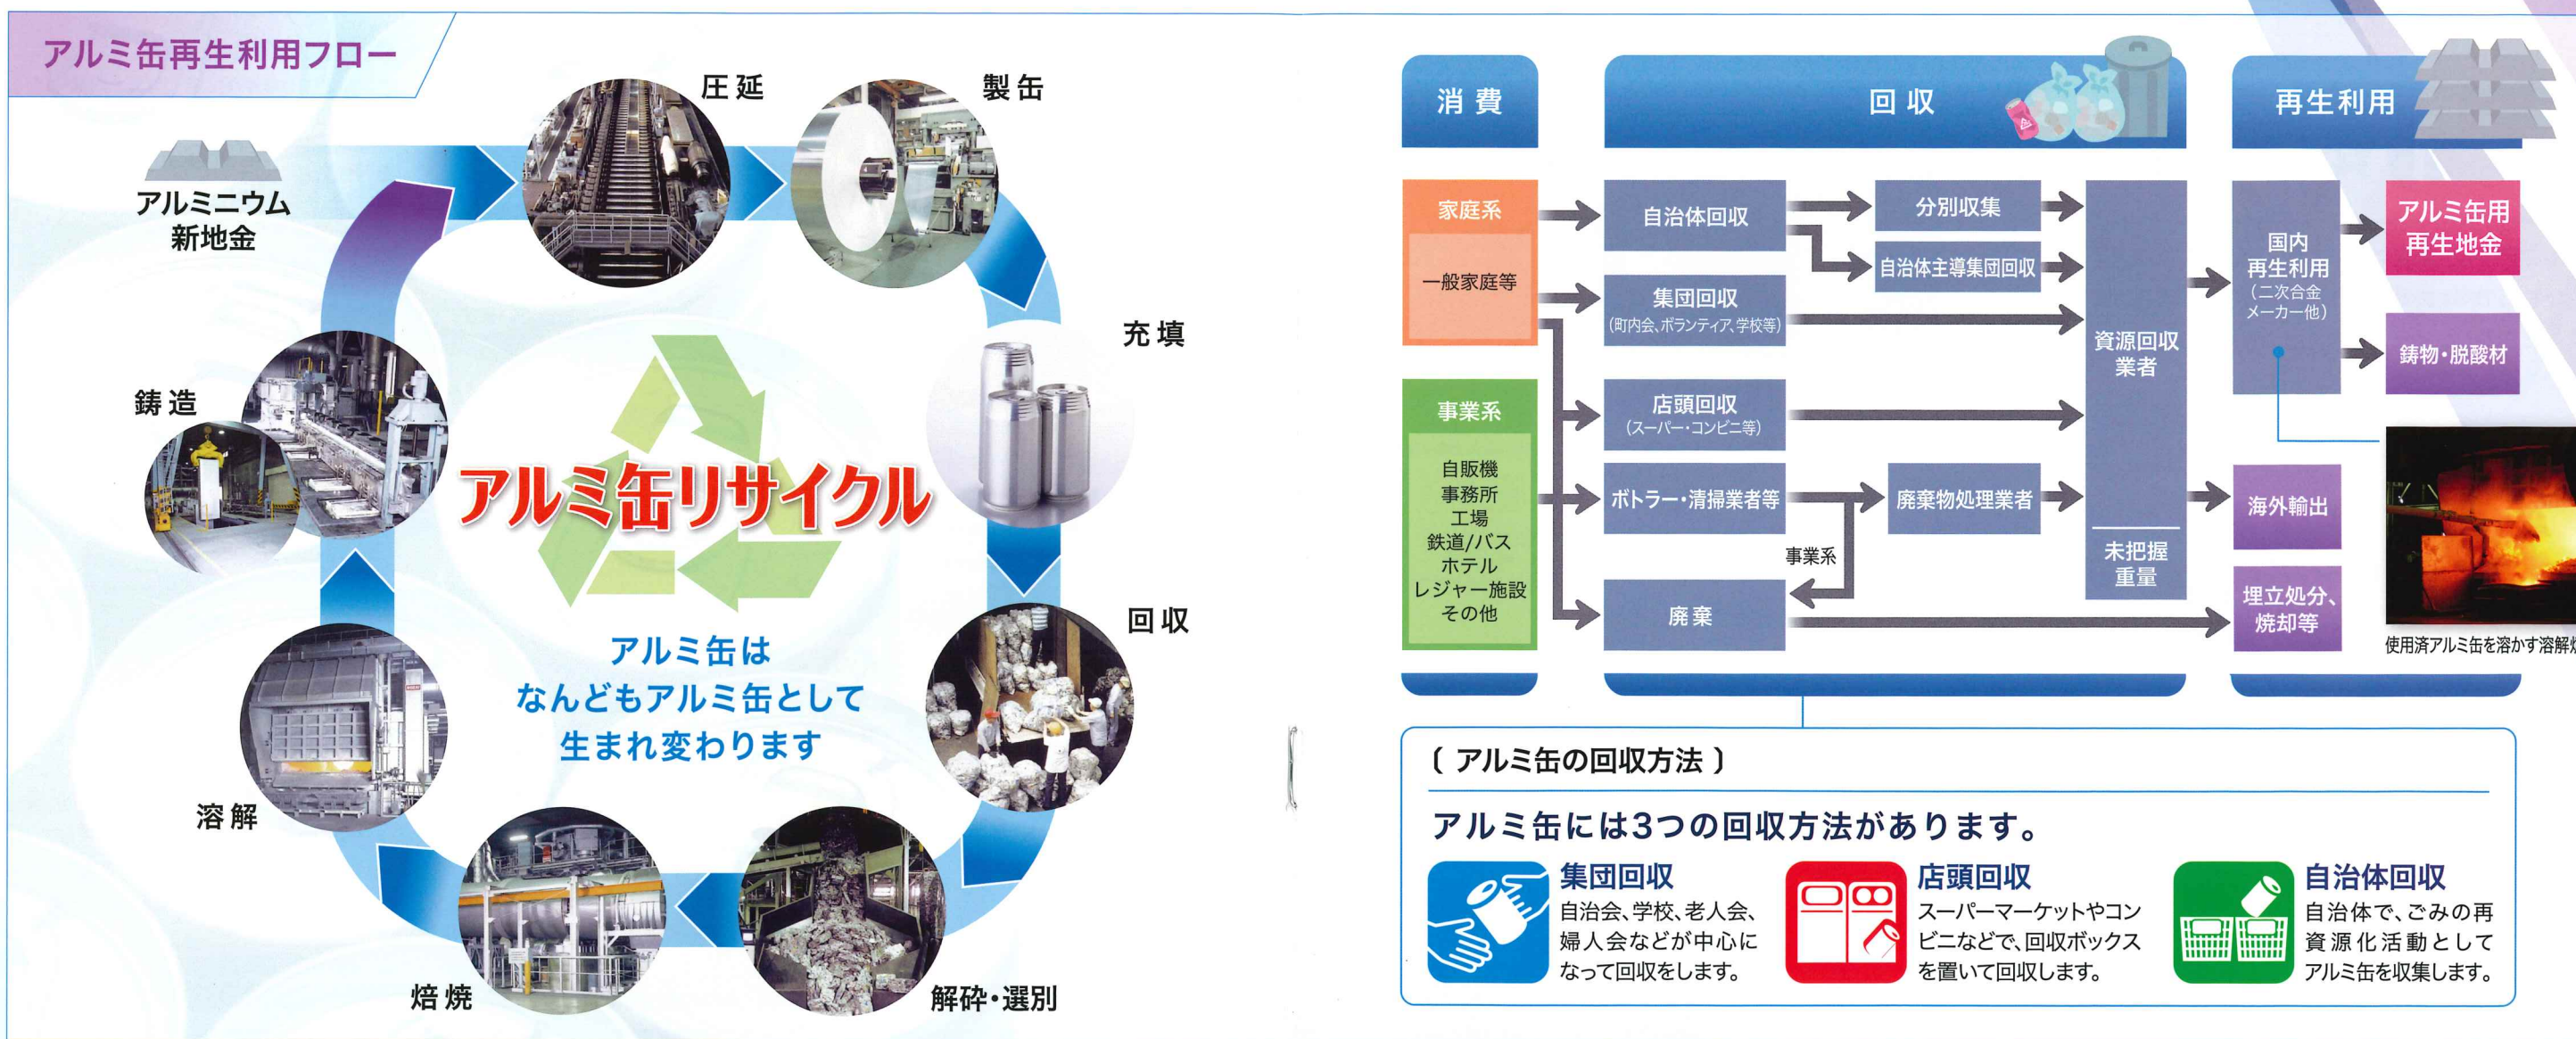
アルミ缶再生利用フロー

アルミニウム新地金

圧延

製缶

充填

回収

解砕・選別

焙焼

溶解

鋳造

アルミ缶リサイクル

アルミ缶はなんどもアルミ缶として生まれ変わります

消費

回収

再生利用

家庭系

一般家庭等

事業系

自販機
事務所
工場
鉄道/バス
ホテル
レジャー施設
その他

自治体回収

集団回収
(町内会、ボランティア、学校等)

店頭回収
(スーパー・コンビニ等)

ボトラー・清掃業者等

廃棄

分別収集

自治体主導集団回収

廃棄物処理業者

事業系

資源回収業者

未把握重量

国内再生利用
(二次合金メーカー他)

アルミ缶用再生地金

鋳物・脱酸材

海外輸出

埋立処分、焼却等

使用済アルミ缶を溶かす溶解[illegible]

〔 アルミ缶の回収方法 〕

アルミ缶には3つの回収方法があります。

集団回収
自治会、学校、老人会、婦人会などが中心になって回収をします。

店頭回収
スーパーマーケットやコンビニなどで、回収ボックスを置いて回収します。

自治体回収
自治体で、ごみの再資源化活動としてアルミ缶を収集します。